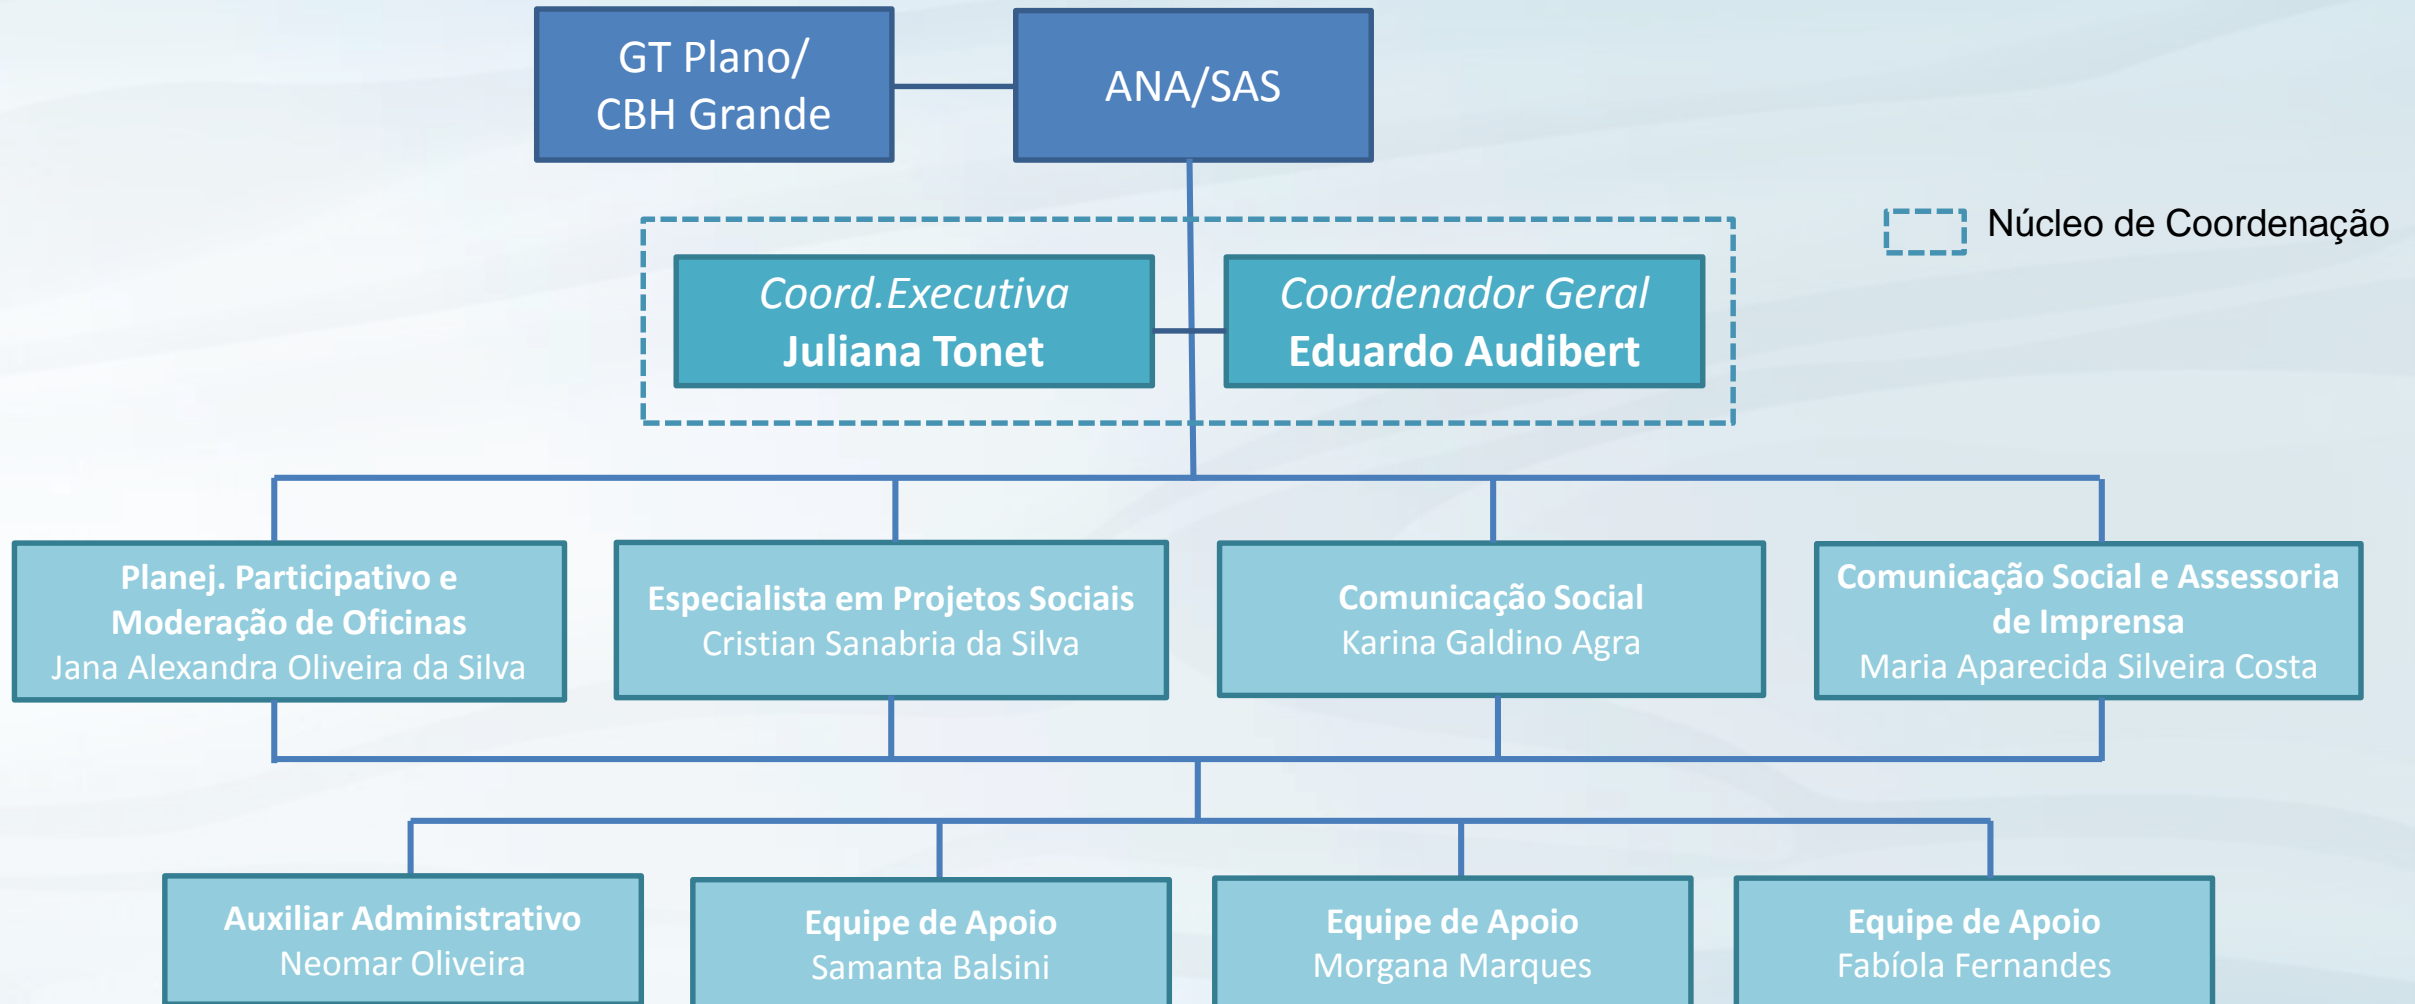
GT Plano/ CBH Grande

ANA/SAS

Núcleo de Coordenação

Coord.Executiva
Juliana Tonet

Coordenador Geral
Eduardo Audibert

Planej. Participativo e Moderação de Oficinas
Jana Alexandra Oliveira da Silva

Especialista em Projetos Sociais
Cristian Sanabria da Silva

Comunicação Social
Karina Galdino Agra

Comunicação Social e Assessoria de Imprensa
Maria Aparecida Silveira Costa

Auxiliar Administrativo
Neomar Oliveira

Equipe de Apoio
Samanta Balsini

Equipe de Apoio
Morgana Marques

Equipe de Apoio
Fabíola Fernandes